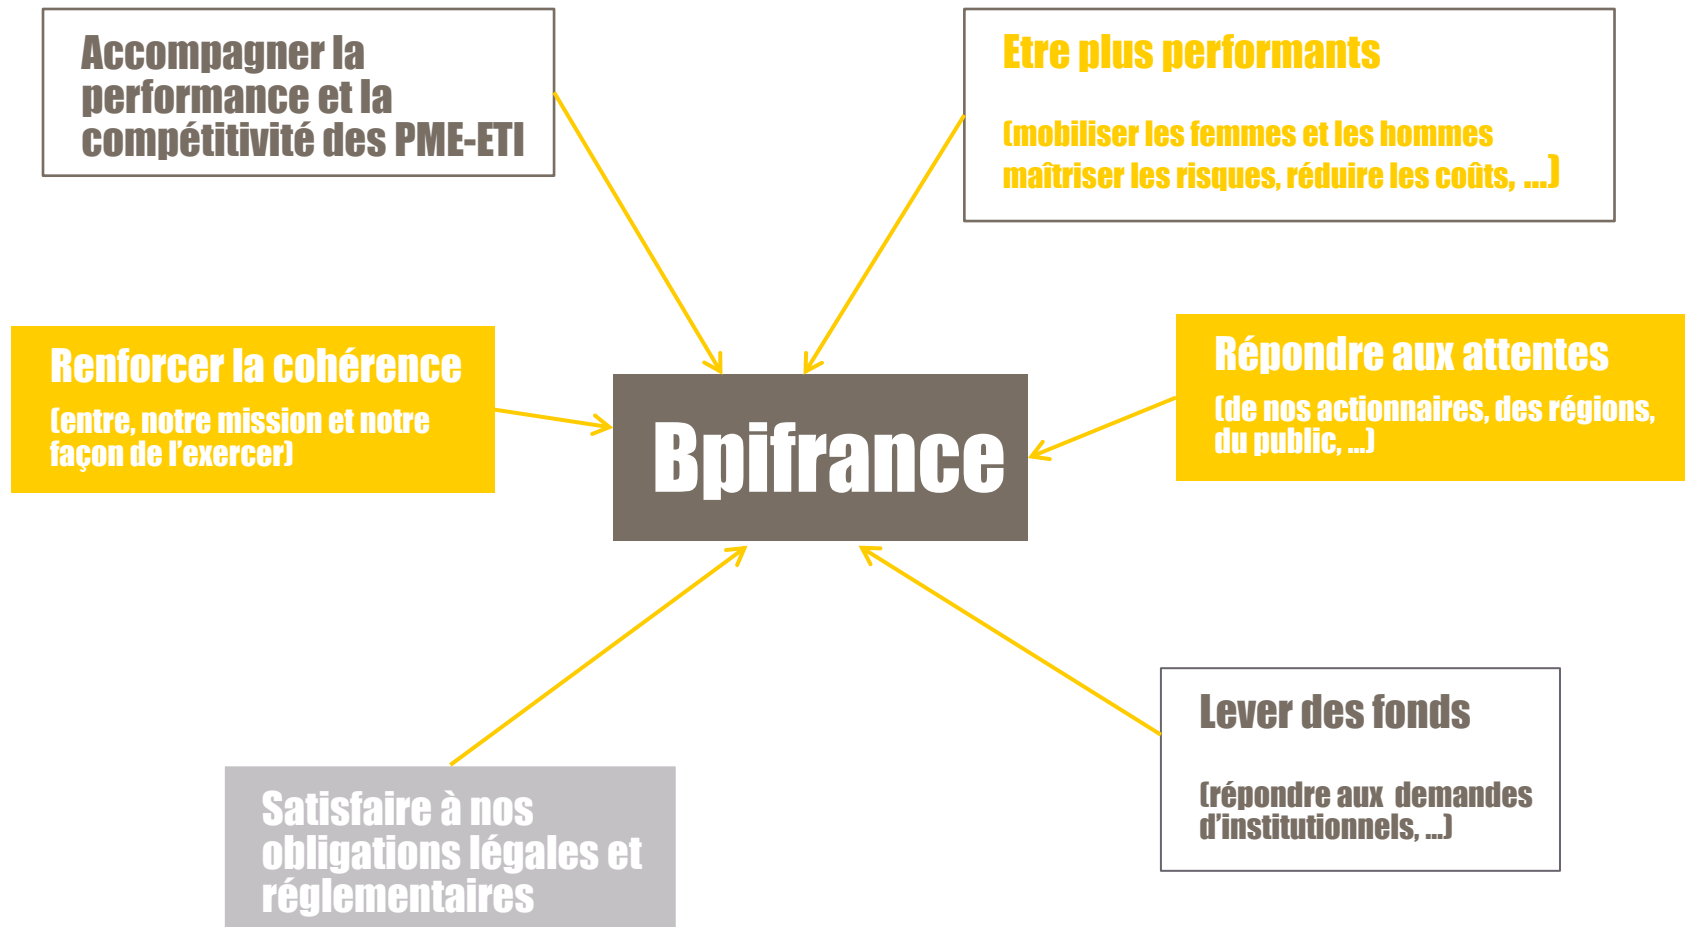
Accompagner la performance et la compétitivité des PME-ETI

Etre plus performants

(mobiliser les femmes et les hommes maîtriser les risques, réduire les coûts, ...)

Renforcer la cohérence

(entre, notre mission et notre façon de l'exercer)

Bpifrance

Répondre aux attentes

(de nos actionnaires, des régions, du public, ...)

Lever des fonds

(répondre aux demandes d'institutionnels, ...)

Satisfaire à nos obligations légales et réglementaires